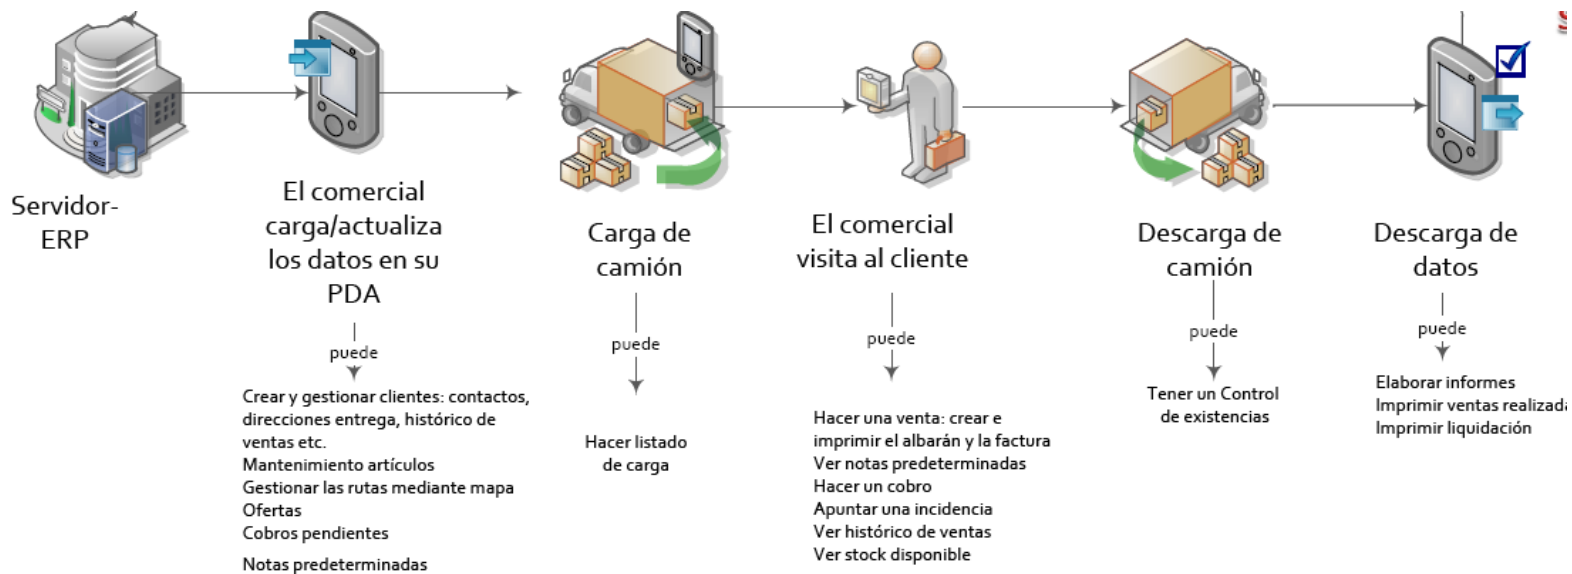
Servidor-ERP

El comercial carga/actualiza los datos en su PDA

puede

Crear y gestionar clientes: contactos, direcciones entrega, histórico de ventas etc.
Mantenimiento artículos
Gestionar las rutas mediante mapa
Ofertas
Cobros pendientes
Notas predeterminadas

Carga de camión

puede

Hacer listado de carga

El comercial visita al cliente

puede

Hacer una venta: crear e imprimir el albarán y la factura
Ver notas predeterminadas
Hacer un cobro
Apuntar una incidencia
Ver histórico de ventas
Ver stock disponible

Descarga de camión

puede

Tener un Control de existencias

Descarga de datos

puede

Elaborar informes
Imprimir ventas realizad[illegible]
Imprimir liquidación